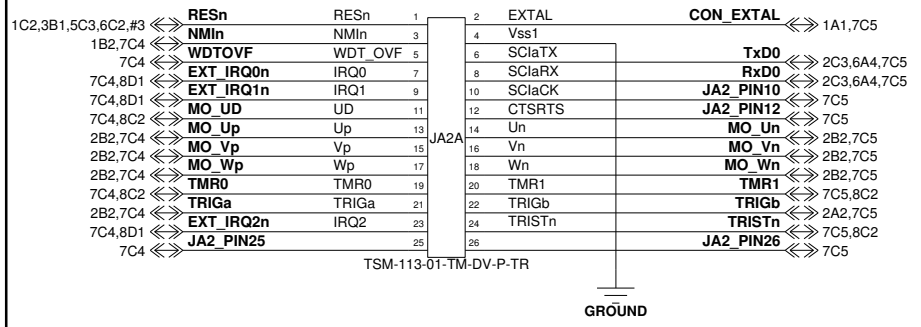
1C2,3B1,5C3,6C2,#3 RESn RESn 1 2 EXTAL CON_EXTAL 1A1,7C5
1B2,7C4 NMIn NMIn 3 4 Vss1
7C4 WDTOVF WDT_OVF 5 6 SCIaTX TxD0 2C3,6A4,7C5
7C4,8D1 EXT_IRQ0n IRQ0 7 8 SCIaRX RxD0 2C3,6A4,7C5
7C4,8D1 EXT_IRQ1n IRQ1 9 10 SCIaCK JA2_PIN10 7C5
7C4,8C2 MO_UD UD 11 12 CTSRTS JA2_PIN12 7C5
2B2,7C4 MO_Up Up 13 14 Un MO_Un 2B2,7C5
2B2,7C4 MO_Vp Vp 15 16 Vn MO_Vn 2B2,7C5
2B2,7C4 MO_Wp Wp 17 18 Wn MO_Wn 2B2,7C5
7C4,8C2 TMR0 TMR0 19 20 TMR1 TMR1 7C5,8C2
2B2,7C4 TRIGa TRIGa 21 22 TRIGb TRIGb 2A2,7C5
7C4,8D1 EXT_IRQ2n IRQ2 23 24 TRISTn TRISTn 7C5,8C2
7C4 JA2_PIN25 25 26 JA2_PIN26 7C5
JA2A
TSM-113-01-TM-DV-P-TR
GROUND